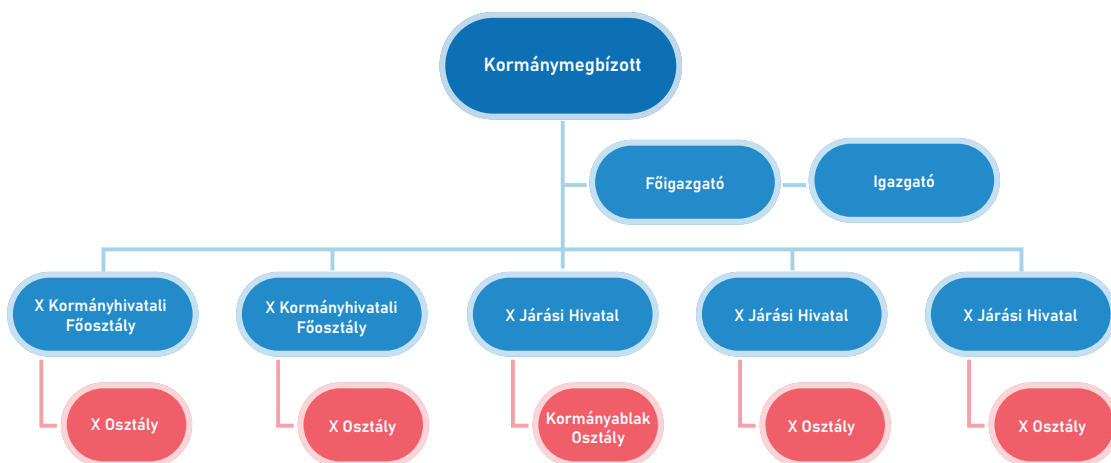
Kormánymegbízott

Főigazgató

Igazgató

X Kormányhivatali Főosztály

X Kormányhivatali Főosztály

X Járási Hivatal

X Járási Hivatal

X Járási Hivatal

X Osztály

X Osztály

Kormányablak Osztály

X Osztály

X Osztály